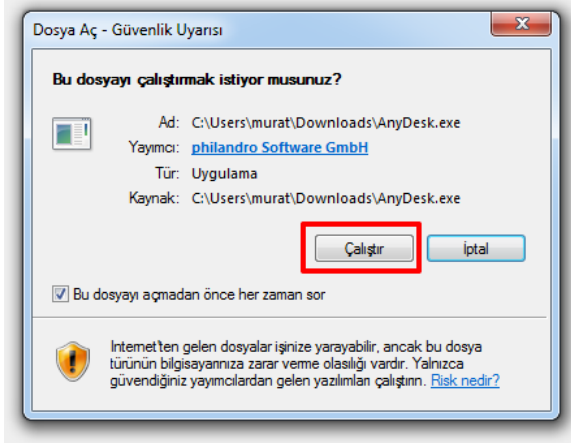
Dosya Aç - Güvenlik Uyarısı

Bu dosyayı çalıştırmak istiyor musunuz?

Ad: C:\Users\murat\Downloads\AnyDesk.exe
Yayımcı: philandro Software GmbH
Tür: Uygulama
Kaynak: C:\Users\murat\Downloads\AnyDesk.exe

Çalıştır
İptal

Bu dosyayı açmadan önce her zaman sor

Internet'ten gelen dosyalar işinize yarayabilir, ancak bu dosya türünün bilgisayarınıza zarar verme olasılığı vardır. Yalnızca güvendiğiniz yayımcılardan gelen yazılımları çalıştırın. Risk nedir?